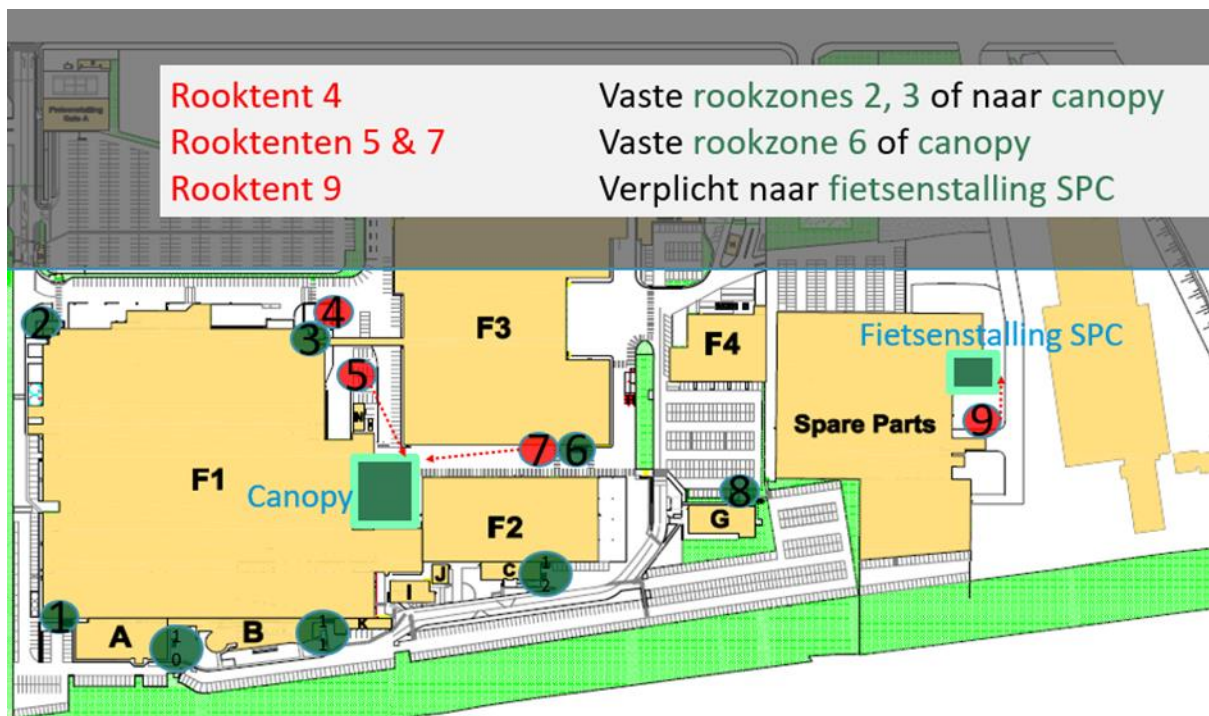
Rooktent 4
Rooktenten 5 & 7
Rooktent 9

Vaste rookzones 2, 3 of naar canopy
Vaste rookzone 6 of canopy
Verplicht naar fietsenstalling SPC

Fietsenstalling Gate A

2
4
3
5
F3
F4
Fietsenstalling SPC
Spare Parts
9
7
6
F1
Canopy
8
G
F2
12
C
J
I
1
A
10
B
11
K